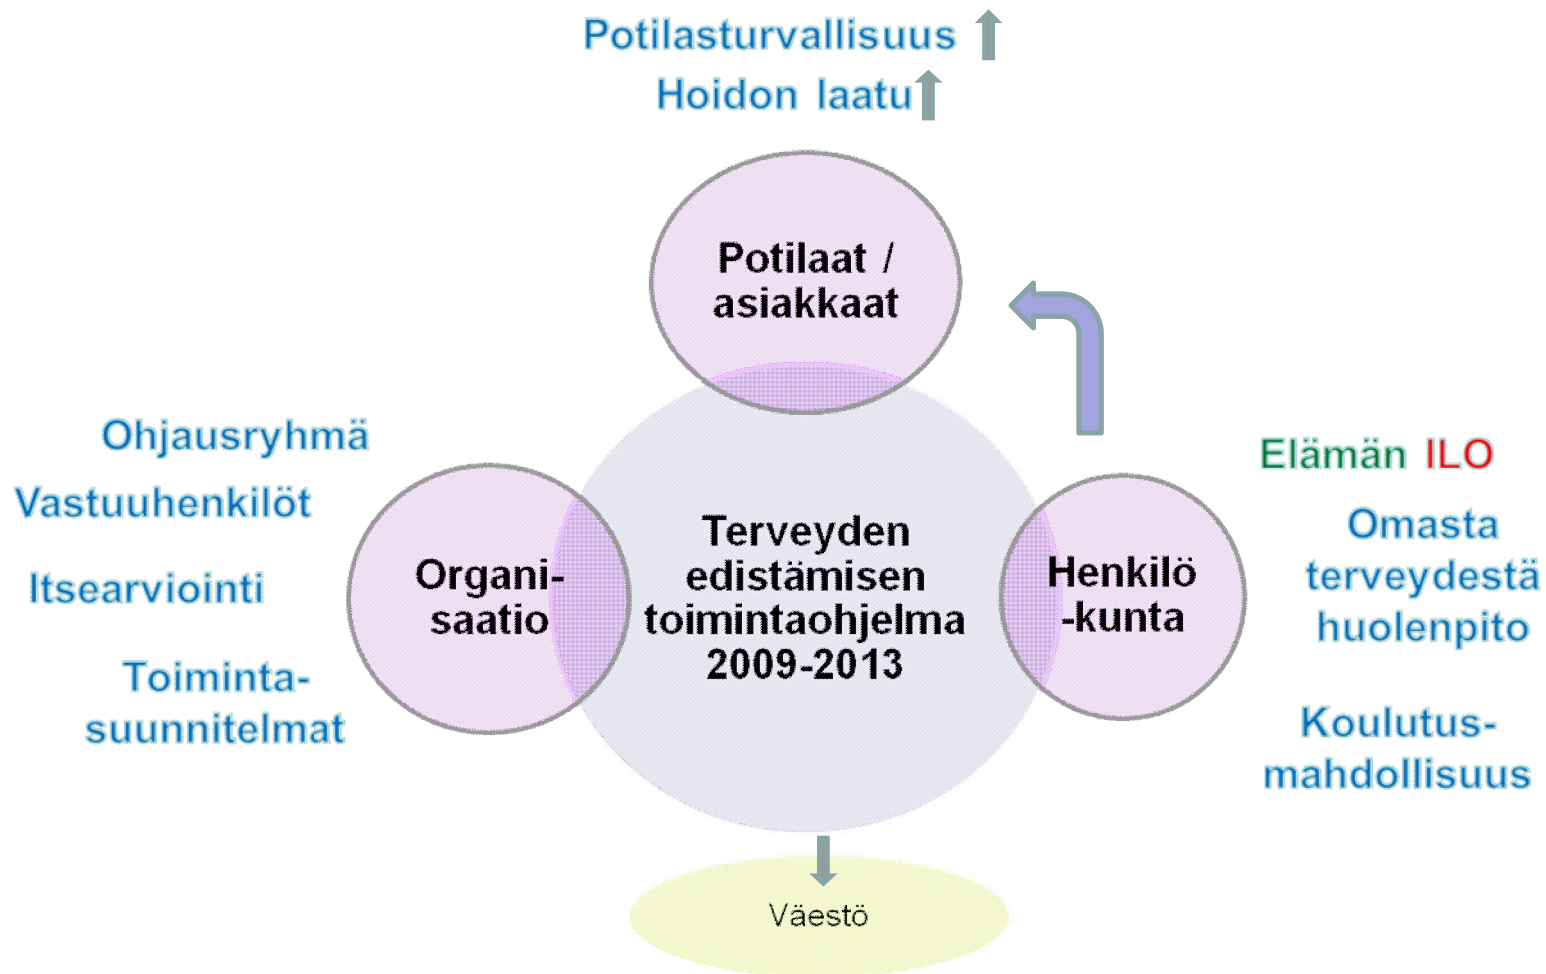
Potilasturvallisuus ↑
Hoidon laatu ↑

Potilaat / asiakkaat

Ohjausryhmä
Vastuuhenkilöt
Itsearviointi
Toimintasuunnitelmat

Organisaatio

Terveyden edistämisen toimintaohjelma 2009-2013

Henkilö-kunta

Elämän ILO
Omasta terveydestä huolenpito
Koulutusmahdollisuus

Väestö